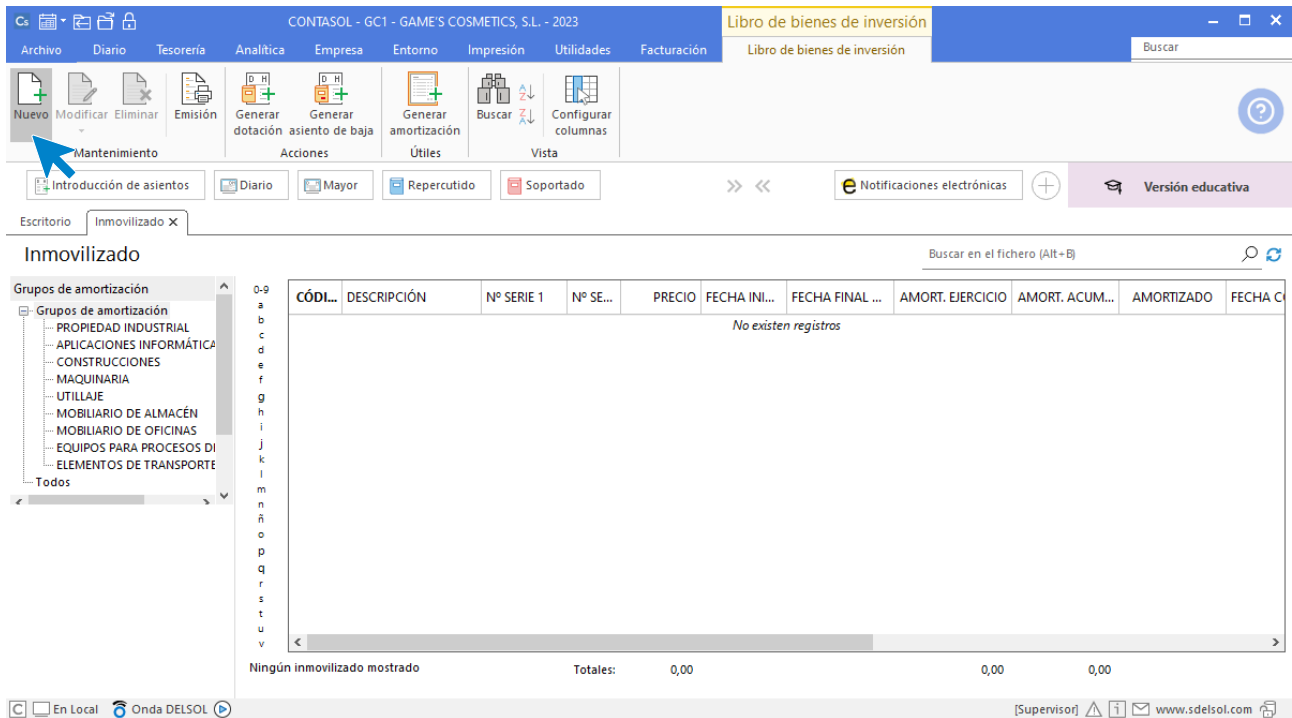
CONTASOL - GC1 - GAME'S COSMETICS, S.L. - 2023
Libro de bienes de inversión

Archivo Diario Tesorería Analítica Empresa Entorno Impresión Utilidades Facturación Libro de bienes de inversión

Buscar

Nuevo Modificar Eliminar Emisión
Mantenimiento
Generar dotación Generar asiento de baja
Acciones
Generar amortización
Útiles
Buscar Configurar columnas
Vista

Introducción de asientos Diario Mayor Repercutido Soportado
Notificaciones electrónicas
Versión educativa

Escritorio Inmovilizado ×

Inmovilizado

Buscar en el fichero (Alt+B)

Grupos de amortización
Grupos de amortización
PROPIEDAD INDUSTRIAL
APLICACIONES INFORMÁTICA
CONSTRUCCIONES
MAQUINARIA
UTILLAJE
MOBILIARIO DE ALMACÉN
MOBILIARIO DE OFICINAS
EQUIPOS PARA PROCESOS DI
ELEMENTOS DE TRANSPORTE
Todos

0-9 a b c d e f g h i j k l m n ñ o p q r s t u v

| CÓDI... | DESCRIPCIÓN | Nº SERIE 1 | Nº SE... | PRECIO | FECHA INI... | FECHA FINAL ... | AMORT. EJERCICIO | AMORT. ACUM... | AMORTIZADO | FECHA C |
|---|---|---|---|---|---|---|---|---|---|---|
| | | | | | No existen registros | | | | | |

Ningún inmovilizado mostrado
Totales: 0,00 0,00 0,00

En Local Onda DELSOL
[Supervisor] www.sdelsol.com